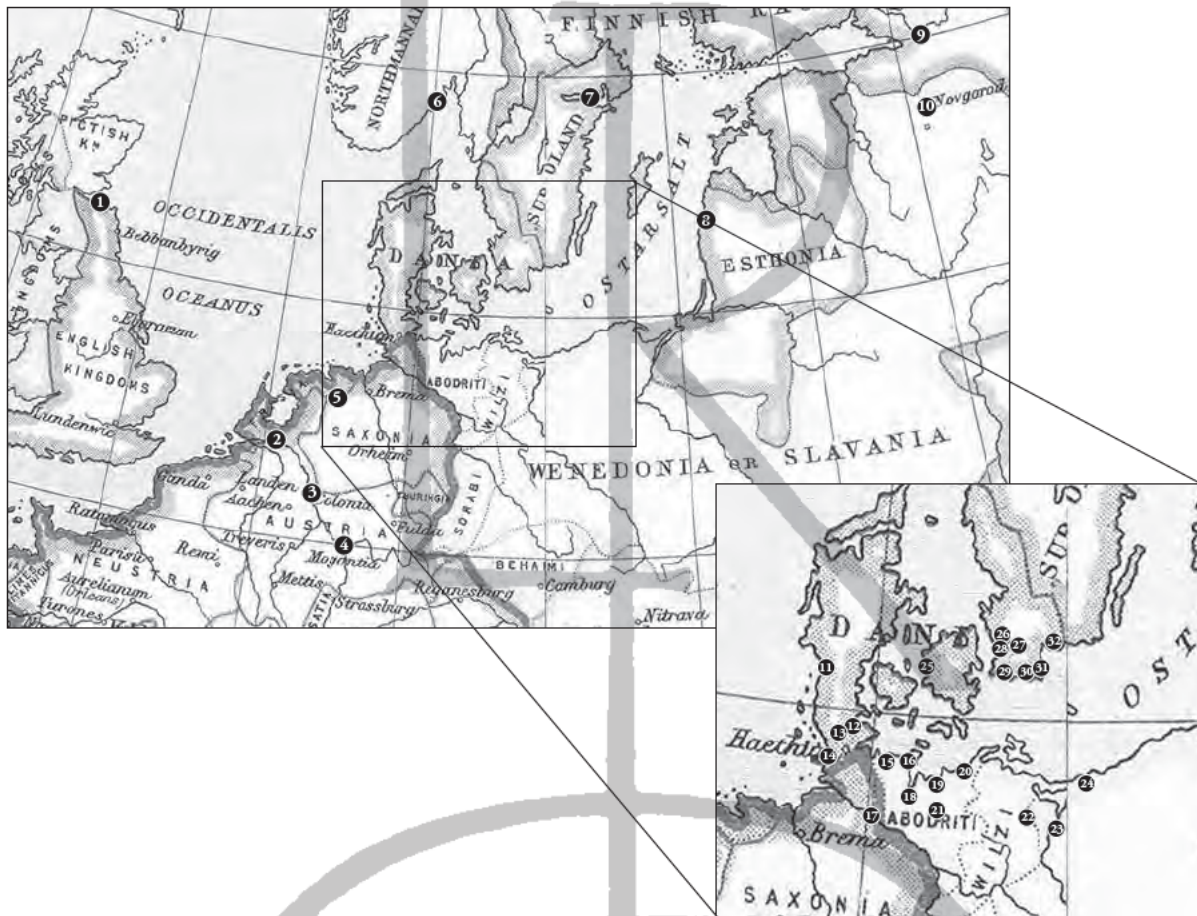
FINNISH RA
9
10 Novgorod
6
7
NORTHMANNI
OLAND
SUD
PICTISH Kn
1
OCCIDENTALIS
Bebbanbyrig
DANEA
OSTARSALT
8
ESTHONIA
OCEANUS
Eboracum
ENGLISH KINGDOMS
Haethum
ABODRITI
WILZI
5
Brema
Lundenwic
2
SAXONIA
Orheim
WENEDONIA or SLAVANIA
Ganda
Landen
Aachen
3
Colonia
THURINGIA
Rotomagus
AUSTRIA
Fulda
SORABI
Parisii
Remi
Treveris
4
Mogontia
BEHAIMI
NEUSTRIA
Aurelianum (Orleans)
Mettis
Camburg
Turones
Reganesburg
Strassburg
Nitrava
DANEA
SUD
OST
26
27
32
28
29
30
31
11
25
12
13
Haethum
14
15
16
19
20
24
18
21
22
23
17
ABODRITI
WILZI
Brema
SAXONIA